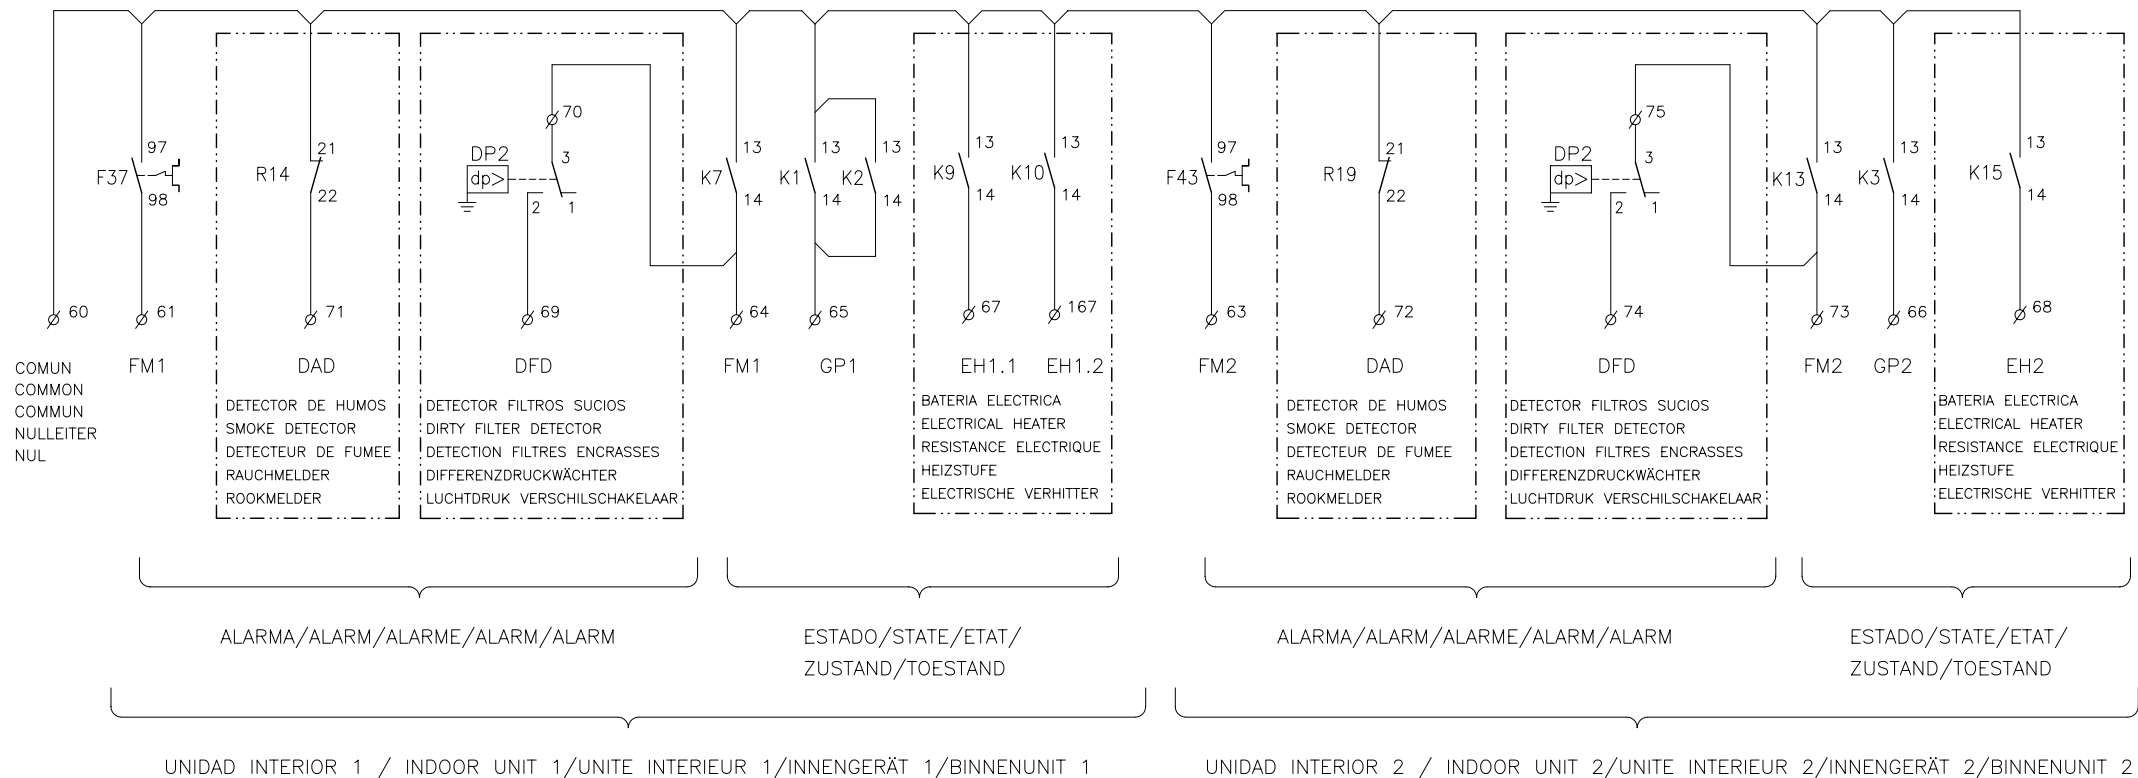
97
F37
98
60
61
COMUN
COMMON
COMMUN
NULLEITER
NUL
FM1

21
R14
22
71
DAD
DETECTOR DE HUMOS
SMOKE DETECTOR
DETECTEUR DE FUMEE
RAUCHMELDER
ROOKMELDER

70
DP2
dp>
3
2
1
69
DFD
DETECTOR FILTROS SUCIOS
DIRTY FILTER DETECTOR
DETECTION FILTRES ENCRASSES
DIFFERENZDRUCKWÄCHTER
LUCHTDRUK VERSCHILSCHAKELAAR

K7
13
14
64
FM1

K1
13
14
K2
13
14
65
GP1

K9
13
14
67
K10
13
14
167
EH1.1
EH1.2
BATERIA ELECTRICA
ELECTRICAL HEATER
RESISTANCE ELECTRIQUE
HEIZSTUFE
ELECTRISCHE VERHITTER

97
F43
98
63
FM2

21
R19
22
72
DAD
DETECTOR DE HUMOS
SMOKE DETECTOR
DETECTEUR DE FUMEE
RAUCHMELDER
ROOKMELDER

75
DP2
dp>
3
2
1
74
DFD
DETECTOR FILTROS SUCIOS
DIRTY FILTER DETECTOR
DETECTION FILTRES ENCRASSES
DIFFERENZDRUCKWÄCHTER
LUCHTDRUK VERSCHILSCHAKELAAR

K13
13
14
73
FM2

K3
13
14
66
GP2

K15
13
14
68
EH2
BATERIA ELECTRICA
ELECTRICAL HEATER
RESISTANCE ELECTRIQUE
HEIZSTUFE
ELECTRISCHE VERHITTER

ALARMA/ALARM/ALARME/ALARM/ALARM

ESTADO/STATE/ETAT/
ZUSTAND/TOESTAND

ALARMA/ALARM/ALARME/ALARM/ALARM

ESTADO/STATE/ETAT/
ZUSTAND/TOESTAND

UNIDAD INTERIOR 1 / INDOOR UNIT 1/UNITE INTERIEUR 1/INNENGERÄT 1/BINNENUNIT 1

UNIDAD INTERIOR 2 / INDOOR UNIT 2/UNITE INTERIEUR 2/INNENGERÄT 2/BINNENUNIT 2